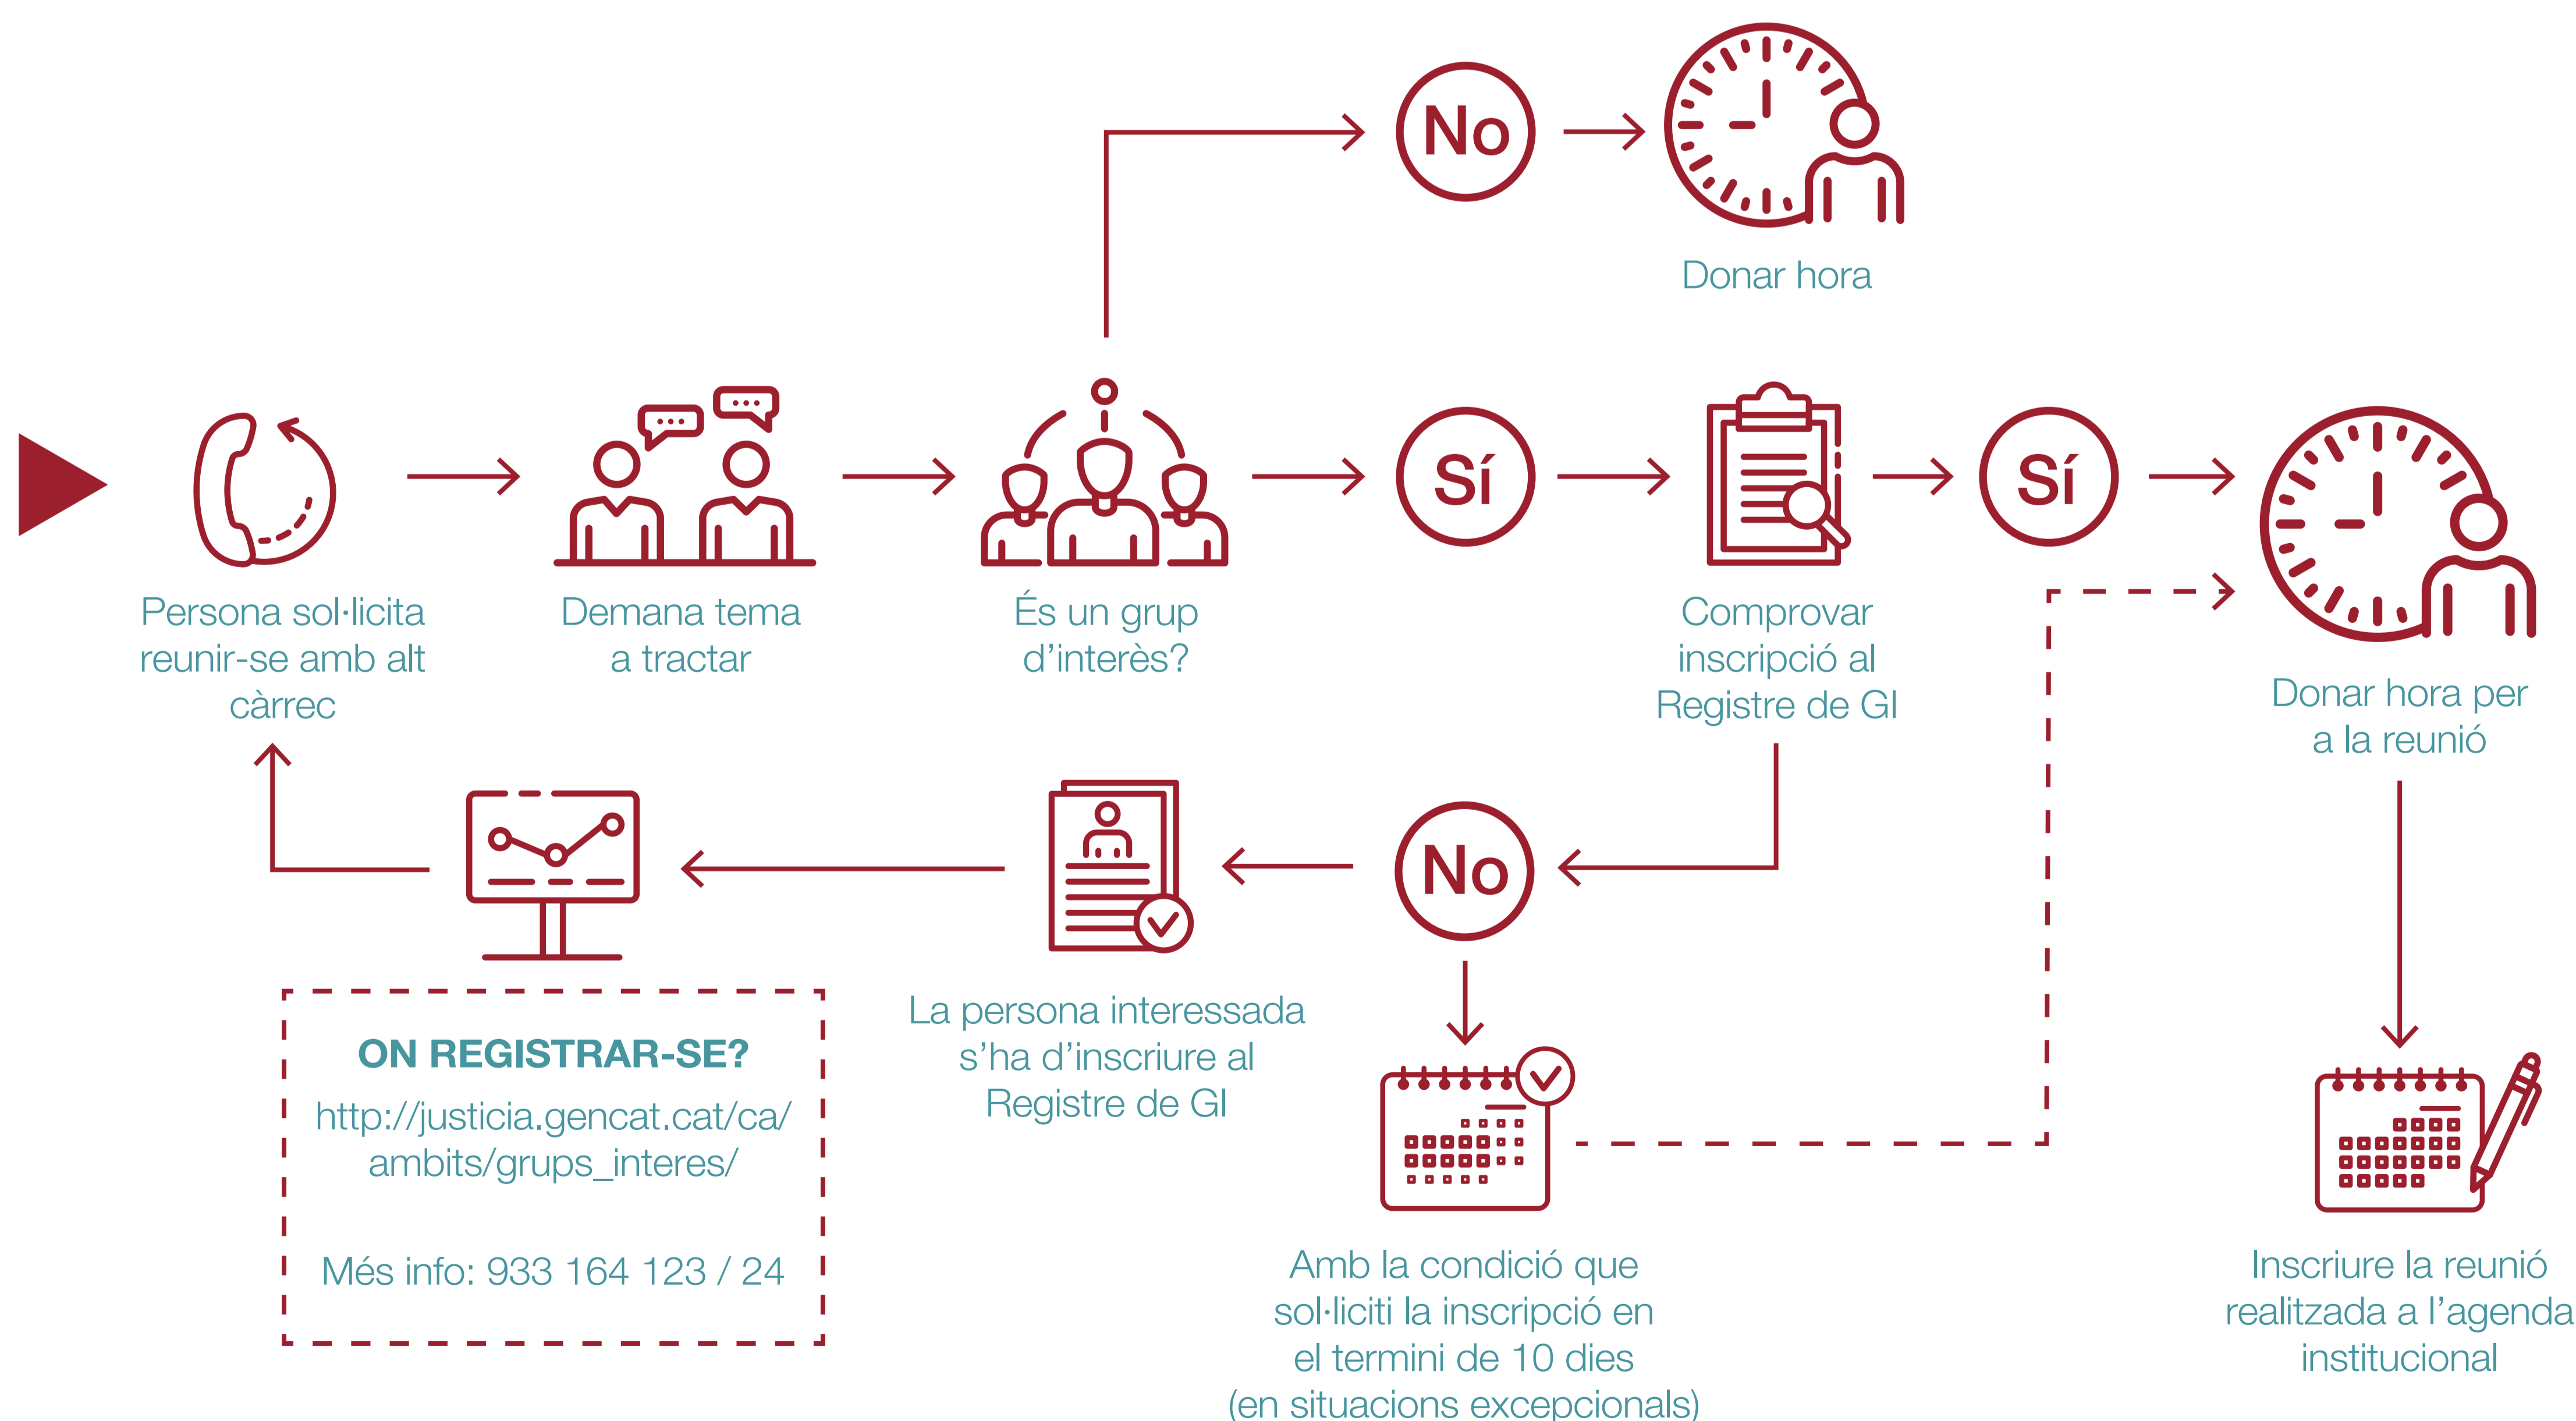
Persona sol·licita reunir-se amb alt càrrec

Demana tema a tractar

És un grup d'interès?

No

Donar hora

Sí

Comprovar inscripció al Registre de GI

Sí

Donar hora per a la reunió

No

La persona interessada s'ha d'inscriure al Registre de GI

ON REGISTRAR-SE?
http://justicia.gencat.cat/ca/ambits/grups_interes/

Més info: 933 164 123 / 24

Amb la condició que sol·liciti la inscripció en el termini de 10 dies (en situacions excepcionals)

Inscriure la reunió realitzada a l'agenda institucional